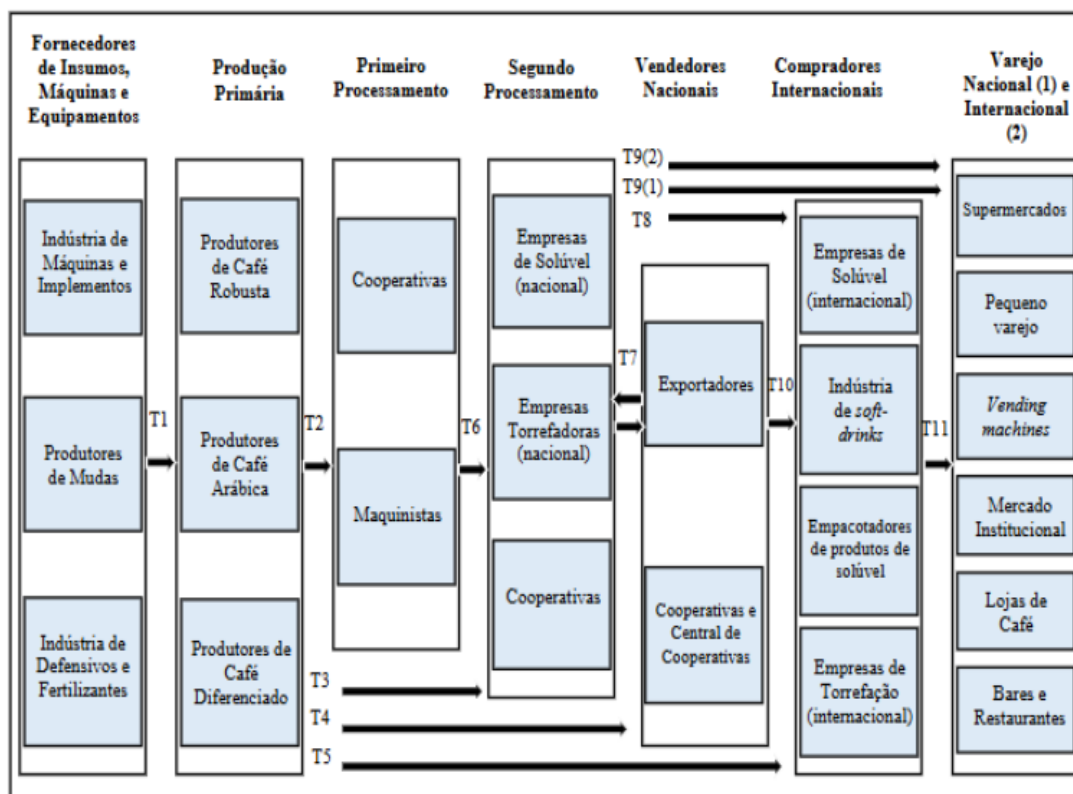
Fornecedores de Insumos, Máquinas e Equipamentos

Produção Primária

Primeiro Processamento

Segundo Processamento

Vendedores Nacionais

Compradores Internacionais

Varejo Nacional (1) e Internacional (2)

Indústria de Máquinas e Implementos

Produtores de Mudas

Indústria de Defensivos e Fertilizantes

T1

Produtores de Café Robusta

Produtores de Café Arábica

Produtores de Café Diferenciado

T2

Cooperativas

Maquinistas

T6

Empresas de Solúvel (nacional)

Empresas Torrefadoras (nacional)

Cooperativas

T9(2)

T9(1)

T8

T7

Exportadores

Cooperativas e Central de Cooperativas

T10

Empresas de Solúvel (internacional)

Indústria de soft-drinks

Empacotadores de produtos de solúvel

Empresas de Torrefação (internacional)

T11

Supermercados

Pequeno varejo

Vending machines

Mercado Institucional

Lojas de Café

Bares e Restaurantes

T3

T4

T5